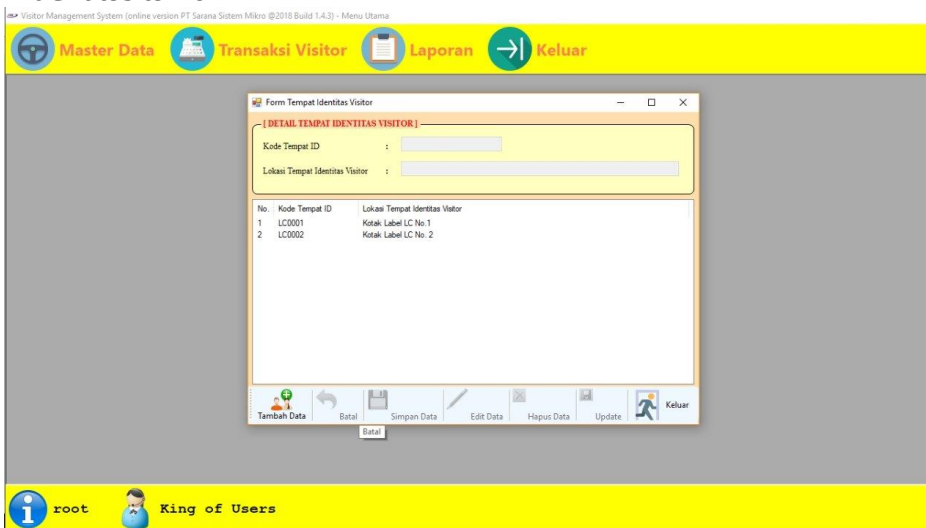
Visitor Management System (online version PT Sarana Sistem Mikro @2018 Build 1.4.3) - Menu Utama

Master Data Transaksi Visitor Laporan Keluar

Form Tempat Identitas Visitor

[ DETAIL TEMPAT IDENTITAS VISITOR ]

Kode Tempat ID :

Lokasi Tempat Identitas Visitor :

| No. | Kode Tempat ID | Lokasi Tempat Identitas Visitor |
|---|---|---|
| 1 | LC0001 | Kotak Label LC No.1 |
| 2 | LC0002 | Kotak Label LC No. 2 |

Tambah Data Batal Simpan Data Edit Data Hapus Data Update Keluar

Batal

root King of Users